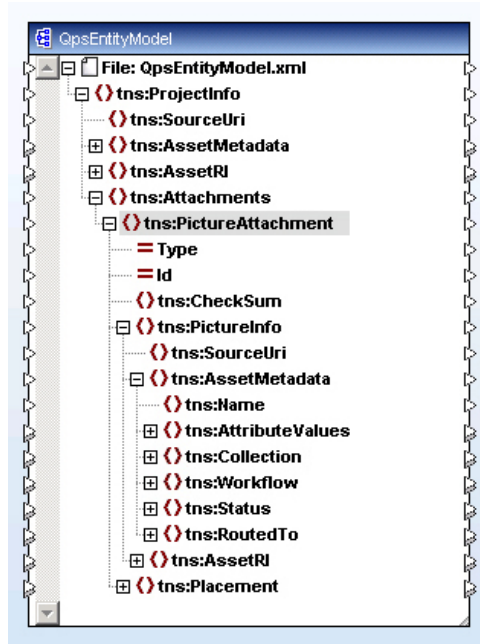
QpsEntityModel

File: QpsEntityModel.xml
tns:ProjectInfo
tns:SourceUri
tns:AssetMetadata
tns:AssetRI
tns:Attachments
tns:PictureAttachment
Type
Id
tns:CheckSum
tns:PictureInfo
tns:SourceUri
tns:AssetMetadata
tns:Name
tns:AttributeValues
tns:Collection
tns:Workflow
tns:Status
tns:RoutedTo
tns:AssetRI
tns:Placement